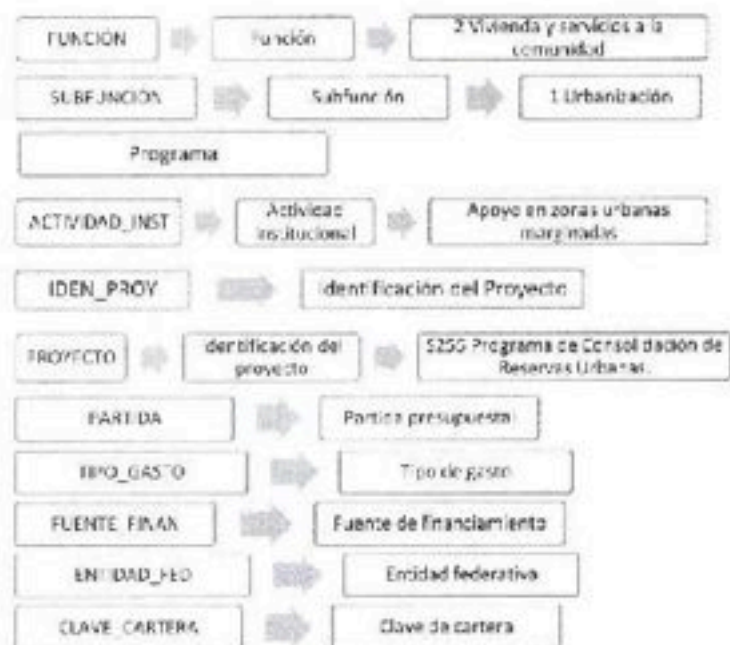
FUNCION

Función

2 Vivienda y servicios a la comunidad

SUBFUNCION

Subfunción

1 Urbanización

Programa

ACTIVIDAD_INST

Actividad institucional

Apoyo en zonas urbanas marginadas

IDEN_PROY

Identificación del Proyecto

PROYECTO

Identificación del proyecto

S255 Programa de Consolidación de Reservas Urbanas

PARTIDA

Partida presupuestal

TIPO_GASTO

Tipo de gasto

FUENTE_FINAN

Fuente de Financiamiento

ENTIDAD_FED

Entidad federativa

CLAVE_CARTERA

Clave de cartera